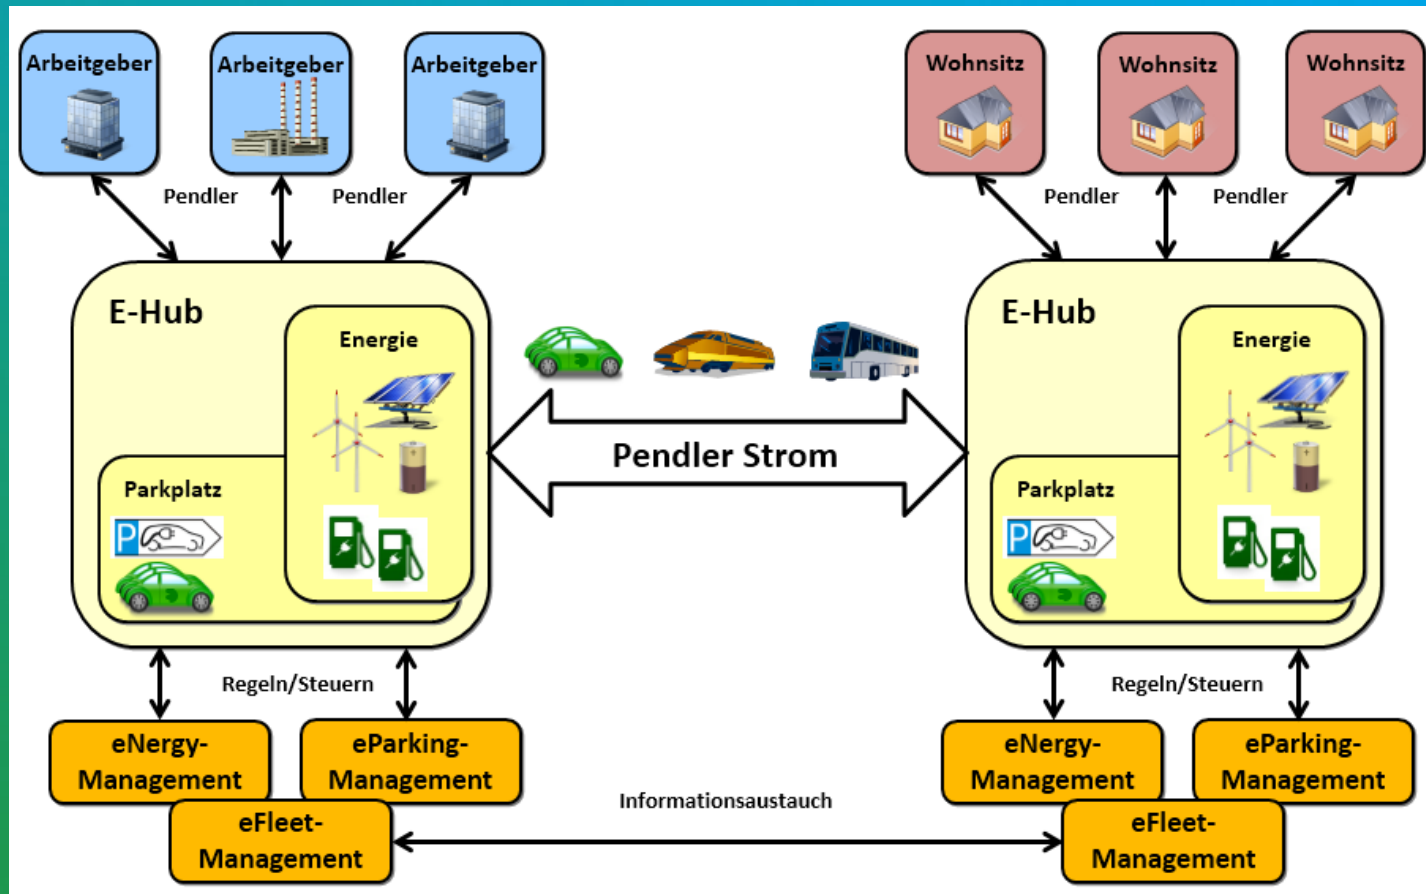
Arbeitgeber
Arbeitgeber
Arbeitgeber
Pendler
Pendler

Wohnsitz
Wohnsitz
Wohnsitz
Pendler
Pendler

E-Hub
Energie
Parkplatz
P

Pendler Strom

E-Hub
Energie
Parkplatz
P

Regeln/Steuern
eNergy-Management
eParking-Management
eFleet-Management

Informationsaustauch

Regeln/Steuern
eNergy-Management
eParking-Management
eFleet-Management